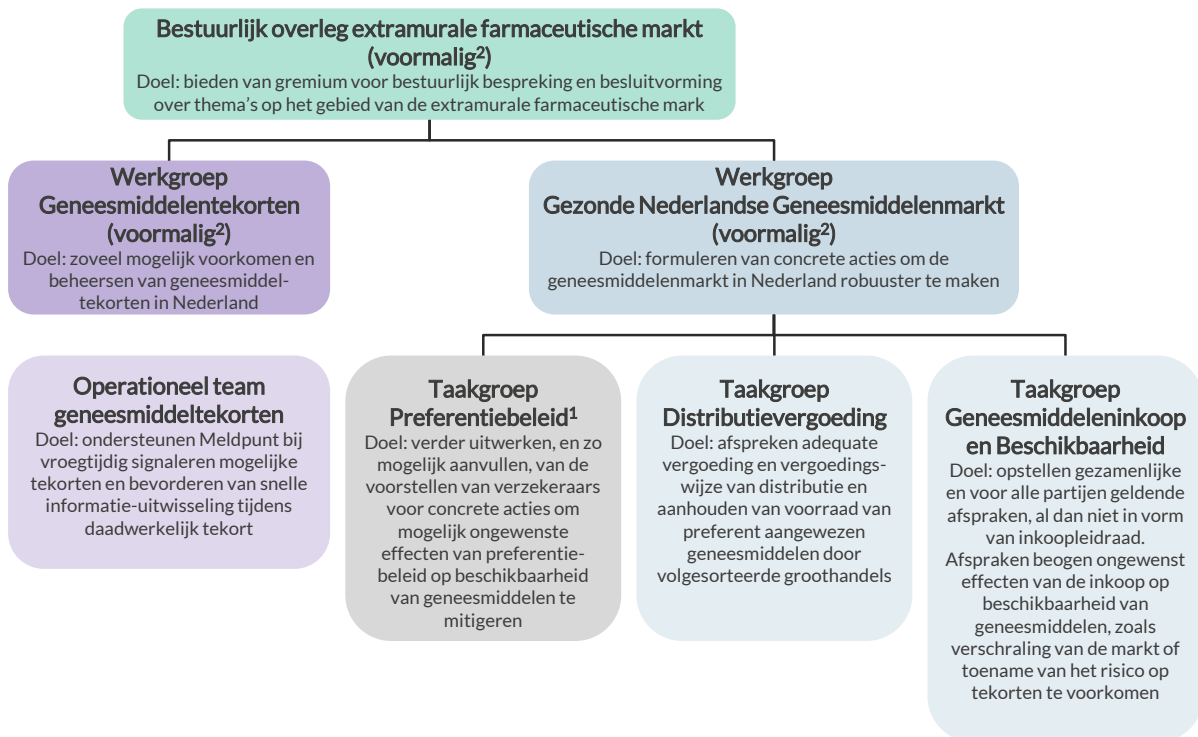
Bestuurlijk overleg extramurale farmaceutische markt (voormalig$^2$)
Doel: bieden van gremium voor bestuurlijk bespreking en besluitvorming over thema's op het gebied van de extramurale farmaceutische mark

Werkgroep Geneesmiddelentekorten (voormalig$^2$)
Doel: zoveel mogelijk voorkomen en beheersen van geneesmiddeltekorten in Nederland

Werkgroep Gezonde Nederlandse Geneesmiddelenmarkt (voormalig$^2$)
Doel: formuleren van concrete acties om de geneesmiddelenmarkt in Nederland robuuster te maken

Operationeel team geneesmiddeltekorten
Doel: ondersteunen Meldpunt bij vroegtijdig signaleren mogelijke tekorten en bevorderen van snelle informatie-uitwisseling tijdens daadwerkelijk tekort

Taakgroep Preferentiebeleid$^1$
Doel: verder uitwerken, en zo mogelijk aanvullen, van de voorstellen van verzekeraars voor concrete acties om mogelijk ongewenste effecten van preferentiebeleid op beschikbaarheid van geneesmiddelen te mitigeren

Taakgroep Distributievergoeding
Doel: afspreken adequate vergoeding en vergoedingswijze van distributie en aanhouden van voorraad van preferent aangewezen geneesmiddelen door volgesorteerde groothandels

Taakgroep Geneesmiddeleninkoop en Beschikbaarheid
Doel: opstellen gezamenlijke en voor alle partijen geldende afspraken, al dan niet in vorm van inkoopleidraad. Afspraken beogen ongewenst effecten van de inkoop op beschikbaarheid van geneesmiddelen, zoals verschraling van de markt of toename van het risico op tekorten te voorkomen